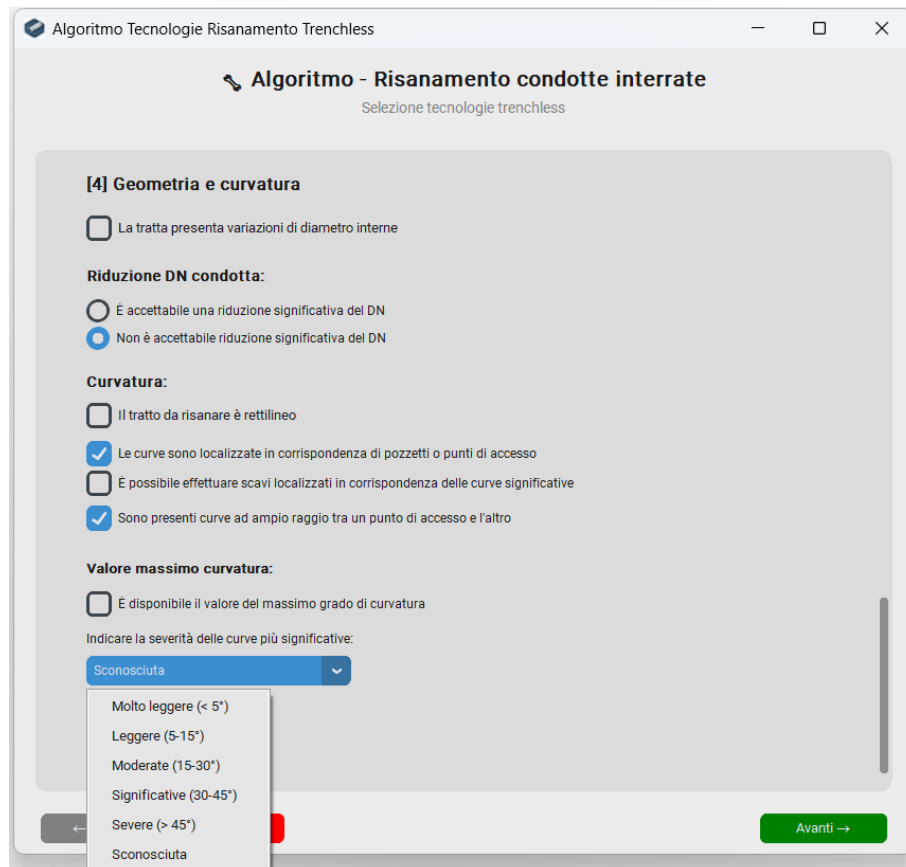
Algoritmo Tecnologie Risanamento Trenchless

Algoritmo - Risanamento condotte interrate

Selezione tecnologie trenchless

[4] Geometria e curvatura

La tratta presenta variazioni di diametro interne

Riduzione DN condotta:

È accettabile una riduzione significativa del DN

Non è accettabile riduzione significativa del DN

Curvatura:

Il tratto da risanare è rettilineo

Le curve sono localizzate in corrispondenza di pozzetti o punti di accesso

È possibile effettuare scavi localizzati in corrispondenza delle curve significative

Sono presenti curve ad ampio raggio tra un punto di accesso e l'altro

Valore massimo curvatura:

È disponibile il valore del massimo grado di curvatura

Indicare la severità delle curve più significative:

Sconosciuta

Molto leggere (< 5°)

Leggere (5-15°)

Moderate (15-30°)

Significative (30-45°)

Severe (> 45°)

Sconosciuta

←

Avanti →